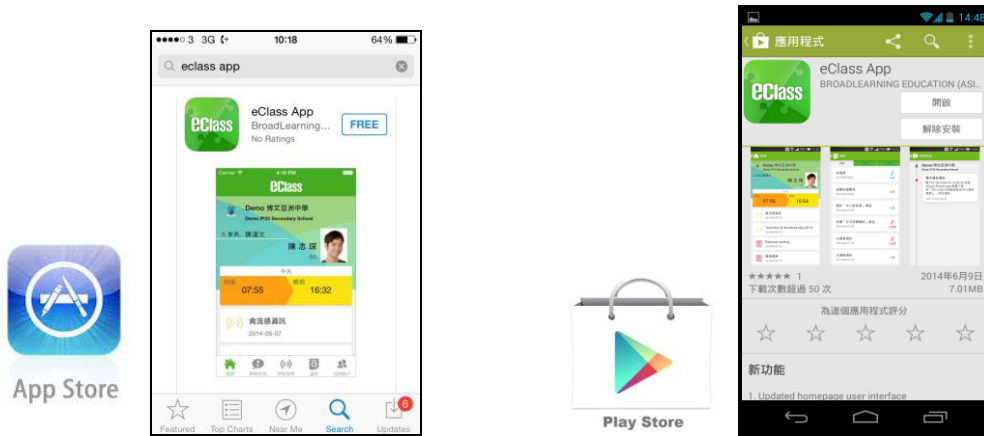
App Store

●●●●○ 3 3G 10:18 64%

eclass app

eClass
eClass App
BroadLearning...
No Ratings
FREE

Carrier 4:18 PM
eClass
Demo 博文亞洲中學
Demo IP20 Secondary School
陳志輝
6A
今天
07:55
16:32
校園最新消息
2014-05-07

Featured
Top Charts
Near Me
Search
Updates
6

Play Store

14:46
應用程式
eClass
eClass App
BROADLEARNING EDUCATION (ASI...
開啟
解除安裝
★★★★★ 1
2014年6月9日
下載次數超過 50 次
7.01MB
為這個應用程式評分
新功能
1. Updated homepage user interface